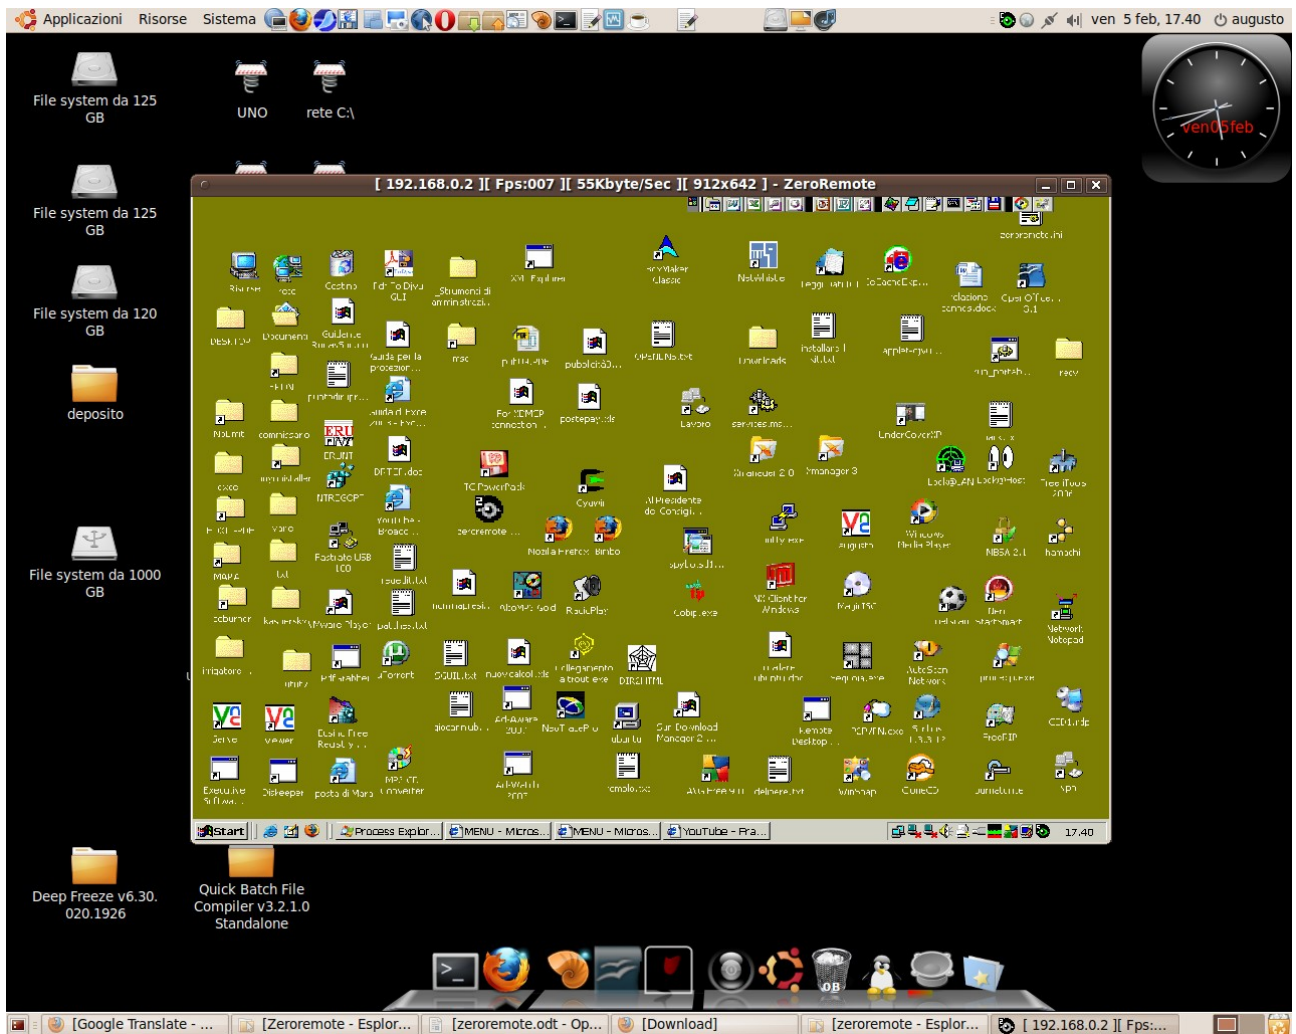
Applicazioni Risorse Sistema

ven 5 feb, 17.40 augusto

File system da 125 GB

UNO

rete C:\

File system da 125 GB

File system da 120 GB

deposito

File system da 1000 GB

Deep Freeze v6.30.020.1926

Quick Batch File Compiler v3.2.1.0 Standalone

ven05feb

[ 192.168.0.2 ][ Fps:007 ][ 55Kbyte/Sec ][ 912x642 ] - ZeroRemote

zeroremote.ini

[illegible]

Start

Process Explor...

MENU - Micros...

MENU - Micros...

YouTube - Fra...

17.40

[Google Translate - ...

[Zeroremote - Esplor...

[zeroremote.odt - Op...

[Download]

[Zeroremote - Esplor...

[ 192.168.0.2 ][ Fps:...